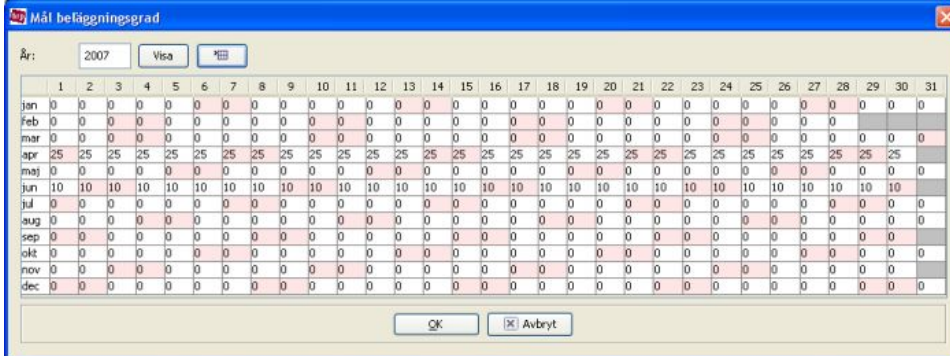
Mål beläggningsgrad

År: 2007 Visa

| | 1 | 2 | 3 | 4 | 5 | 6 | 7 | 8 | 9 | 10 | 11 | 12 | 13 | 14 | 15 | 16 | 17 | 18 | 19 | 20 | 21 | 22 | 23 | 24 | 25 | 26 | 27 | 28 | 29 | 30 | 31 |
|---|---|---|---|---|---|---|---|---|---|---|---|---|---|---|---|---|---|---|---|---|---|---|---|---|---|---|---|---|---|---|---|
| jan | 0 | 0 | 0 | 0 | 0 | 0 | 0 | 0 | 0 | 0 | 0 | 0 | 0 | 0 | 0 | 0 | 0 | 0 | 0 | 0 | 0 | 0 | 0 | 0 | 0 | 0 | 0 | 0 | 0 | 0 | 0 |
| feb | 0 | 0 | 0 | 0 | 0 | 0 | 0 | 0 | 0 | 0 | 0 | 0 | 0 | 0 | 0 | 0 | 0 | 0 | 0 | 0 | 0 | 0 | 0 | 0 | 0 | 0 | 0 | 0 | | | |
| mar | 0 | 0 | 0 | 0 | 0 | 0 | 0 | 0 | 0 | 0 | 0 | 0 | 0 | 0 | 0 | 0 | 0 | 0 | 0 | 0 | 0 | 0 | 0 | 0 | 0 | 0 | 0 | 0 | 0 | 0 | 0 |
| apr | 25 | 25 | 25 | 25 | 25 | 25 | 25 | 25 | 25 | 25 | 25 | 25 | 25 | 25 | 25 | 25 | 25 | 25 | 25 | 25 | 25 | 25 | 25 | 25 | 25 | 25 | 25 | 25 | 25 | 25 | |
| maj | 0 | 0 | 0 | 0 | 0 | 0 | 0 | 0 | 0 | 0 | 0 | 0 | 0 | 0 | 0 | 0 | 0 | 0 | 0 | 0 | 0 | 0 | 0 | 0 | 0 | 0 | 0 | 0 | 0 | 0 | 0 |
| jun | 10 | 10 | 10 | 10 | 10 | 10 | 10 | 10 | 10 | 10 | 10 | 10 | 10 | 10 | 10 | 10 | 10 | 10 | 10 | 10 | 10 | 10 | 10 | 10 | 10 | 10 | 10 | 10 | 10 | 10 | |
| jul | 0 | 0 | 0 | 0 | 0 | 0 | 0 | 0 | 0 | 0 | 0 | 0 | 0 | 0 | 0 | 0 | 0 | 0 | 0 | 0 | 0 | 0 | 0 | 0 | 0 | 0 | 0 | 0 | 0 | 0 | 0 |
| aug | 0 | 0 | 0 | 0 | 0 | 0 | 0 | 0 | 0 | 0 | 0 | 0 | 0 | 0 | 0 | 0 | 0 | 0 | 0 | 0 | 0 | 0 | 0 | 0 | 0 | 0 | 0 | 0 | 0 | 0 | 0 |
| sep | 0 | 0 | 0 | 0 | 0 | 0 | 0 | 0 | 0 | 0 | 0 | 0 | 0 | 0 | 0 | 0 | 0 | 0 | 0 | 0 | 0 | 0 | 0 | 0 | 0 | 0 | 0 | 0 | 0 | 0 | |
| okt | 0 | 0 | 0 | 0 | 0 | 0 | 0 | 0 | 0 | 0 | 0 | 0 | 0 | 0 | 0 | 0 | 0 | 0 | 0 | 0 | 0 | 0 | 0 | 0 | 0 | 0 | 0 | 0 | 0 | 0 | 0 |
| nov | 0 | 0 | 0 | 0 | 0 | 0 | 0 | 0 | 0 | 0 | 0 | 0 | 0 | 0 | 0 | 0 | 0 | 0 | 0 | 0 | 0 | 0 | 0 | 0 | 0 | 0 | 0 | 0 | 0 | 0 | |
| dec | 0 | 0 | 0 | 0 | 0 | 0 | 0 | 0 | 0 | 0 | 0 | 0 | 0 | 0 | 0 | 0 | 0 | 0 | 0 | 0 | 0 | 0 | 0 | 0 | 0 | 0 | 0 | 0 | 0 | 0 | 0 |

OK Avbryt